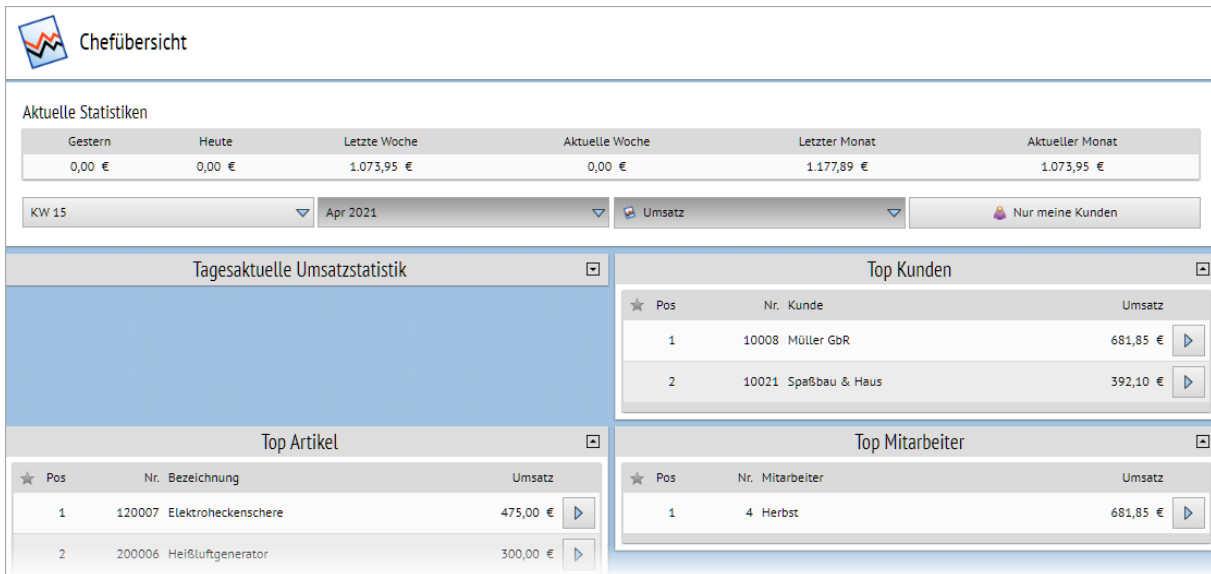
Chefübersicht

Aktuelle Statistiken

| Gestern | Heute | Letzte Woche | Aktuelle Woche | Letzter Monat | Aktueller Monat |
|---|---|---|---|---|---|
| 0,00 € | 0,00 € | 1.073,95 € | 0,00 € | 1.177,89 € | 1.073,95 € |

KW 15
Apr 2021
Umsatz
Nur meine Kunden

Tagesaktuelle Umsatzstatistik

Top Kunden

| Pos | Nr. | Kunde | Umsatz |
|---|---|---|---|
| 1 | 10008 | Müller GbR | 681,85 € |
| 2 | 10021 | Spaßbau & Haus | 392,10 € |

Top Artikel

| Pos | Nr. | Bezeichnung | Umsatz |
|---|---|---|---|
| 1 | 120007 | Elektroheckenschere | 475,00 € |
| 2 | 200006 | Heißluftgenerator | 300,00 € |

Top Mitarbeiter

| Pos | Nr. | Mitarbeiter | Umsatz |
|---|---|---|---|
| 1 | 4 | Herbst | 681,85 € |